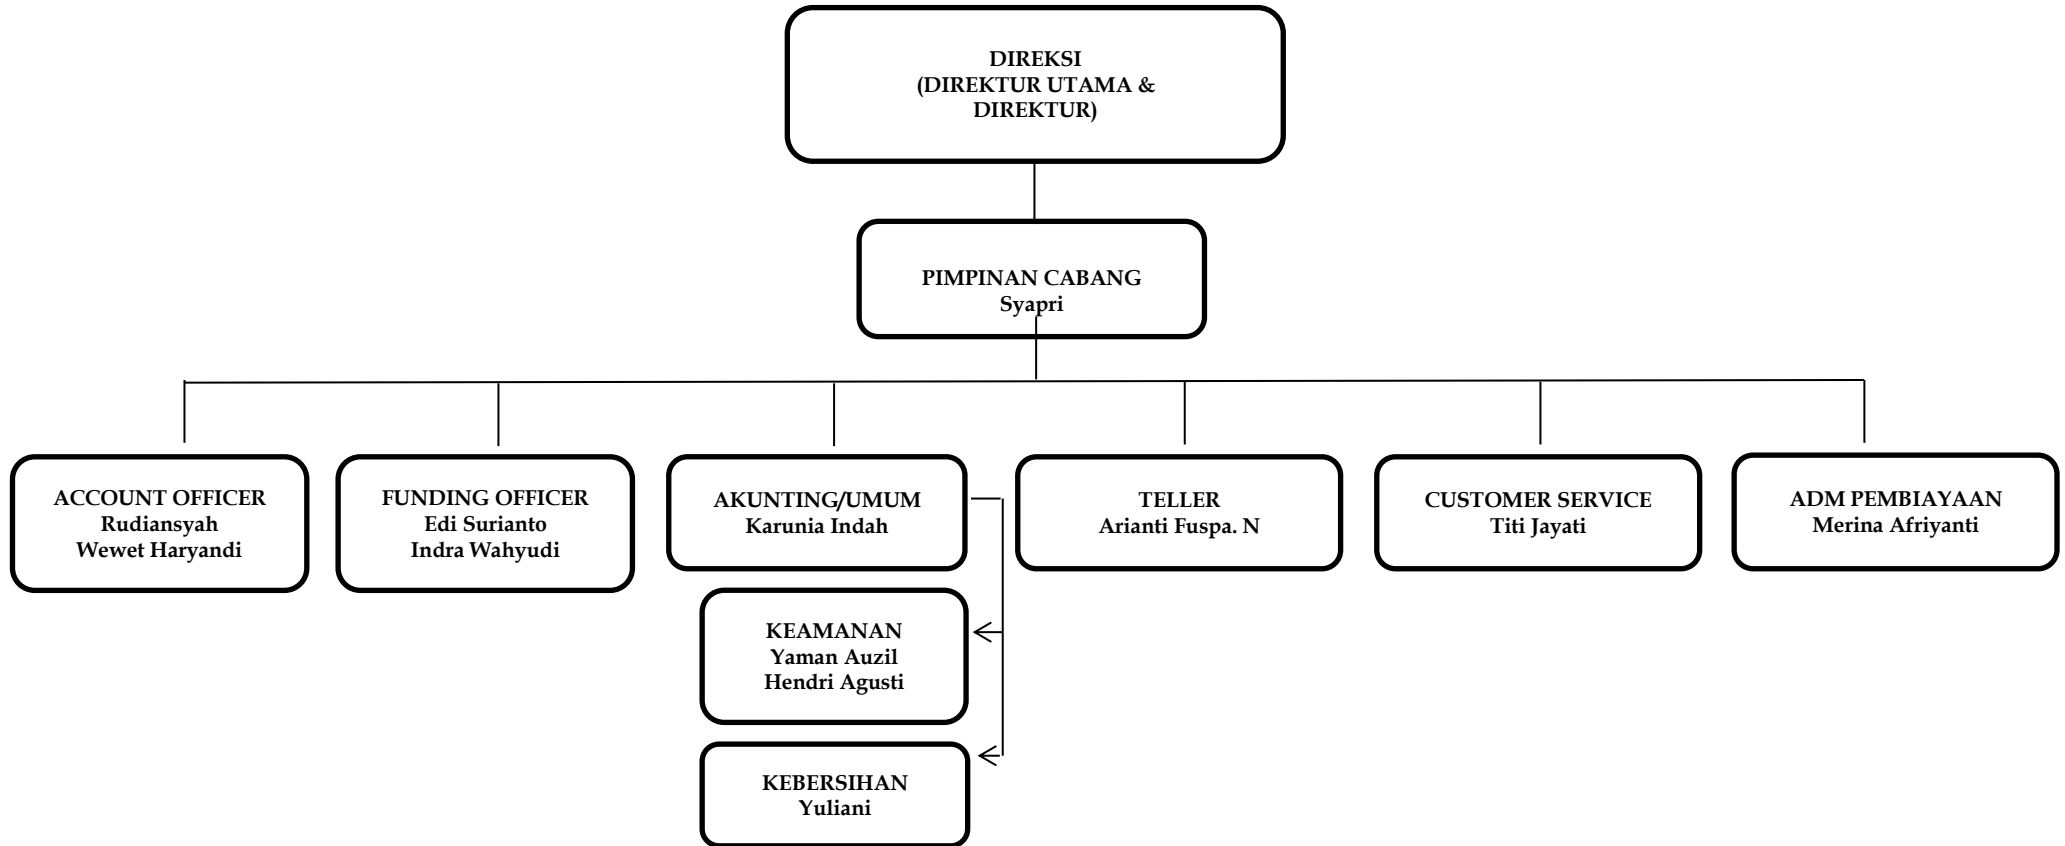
DIREKSI
(DIREKTUR UTAMA & DIREKTUR)

PIMPINAN CABANG
Syapri

ACCOUNT OFFICER
Rudiansyah
Wewet Haryandi

FUNDING OFFICER
Edi Surianto
Indra Wahyudi

AKUNTING/UMUM
Karunia Indah

KEAMANAN
Yaman Auzil
Hendri Agusti

KEBERSIHAN
Yuliani

TELLER
Arianti Fuspa. N

CUSTOMER SERVICE
Titi Jayati

ADM PEMBIAYAAN
Merina Afriyanti